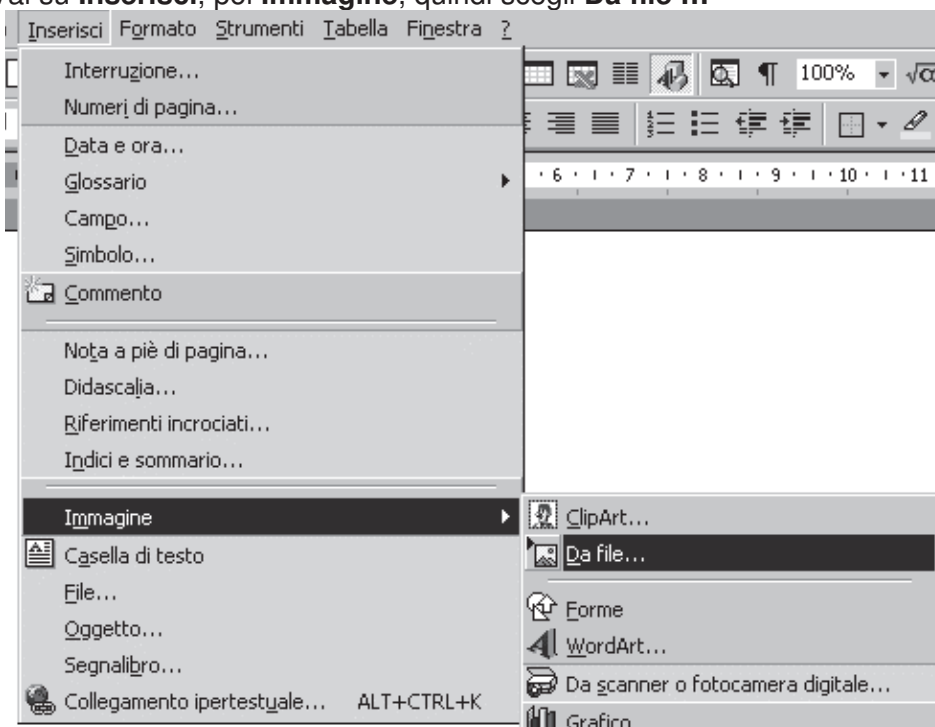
vai su **Inserisci**, poi **Immagine**, quindi scegli **Da file ...**

Inserisci Formato Strumenti Tabella Finestra ?

100%

Interruzione...
Numeri di pagina...
Data e ora...
Glossario
Campo...
Simbolo...
Commento
Nota a piè di pagina...
Didascalia...
Riferimenti incrociati...
Indici e sommario...
Immagine
Casella di testo
File...
Oggetto...
Segnalibro...
Collegamento ipertestuale... ALT+CTRL+K

ClipArt...
Da file...
Forme
WordArt...
Da scanner o fotocamera digitale...
Grafico

· 6 · 1 · 7 · 1 · 8 · 1 · 9 · 1 · 10 · 1 · 11